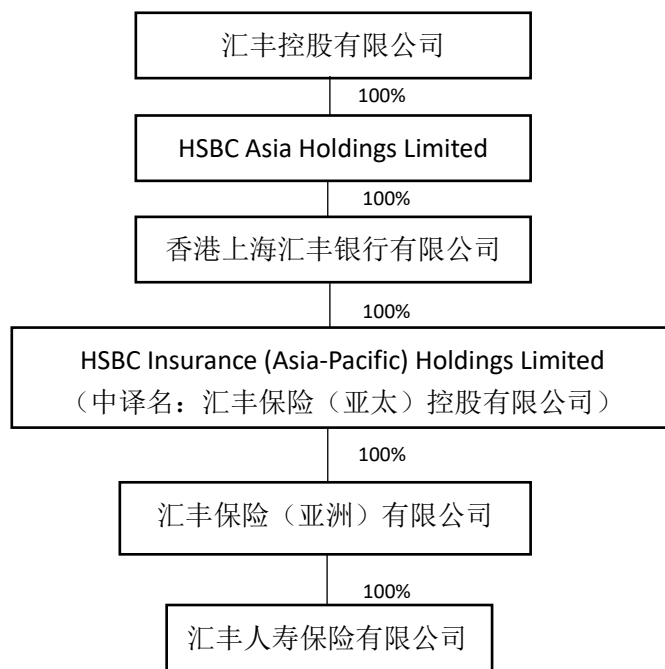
汇丰控股有限公司

100%

HSBC Asia Holdings Limited

100%

香港上海汇丰银行有限公司

100%

HSBC Insurance (Asia-Pacific) Holdings Limited
（中译名：汇丰保险（亚太）控股有限公司）

100%

汇丰保险（亚洲）有限公司

100%

汇丰人寿保险有限公司